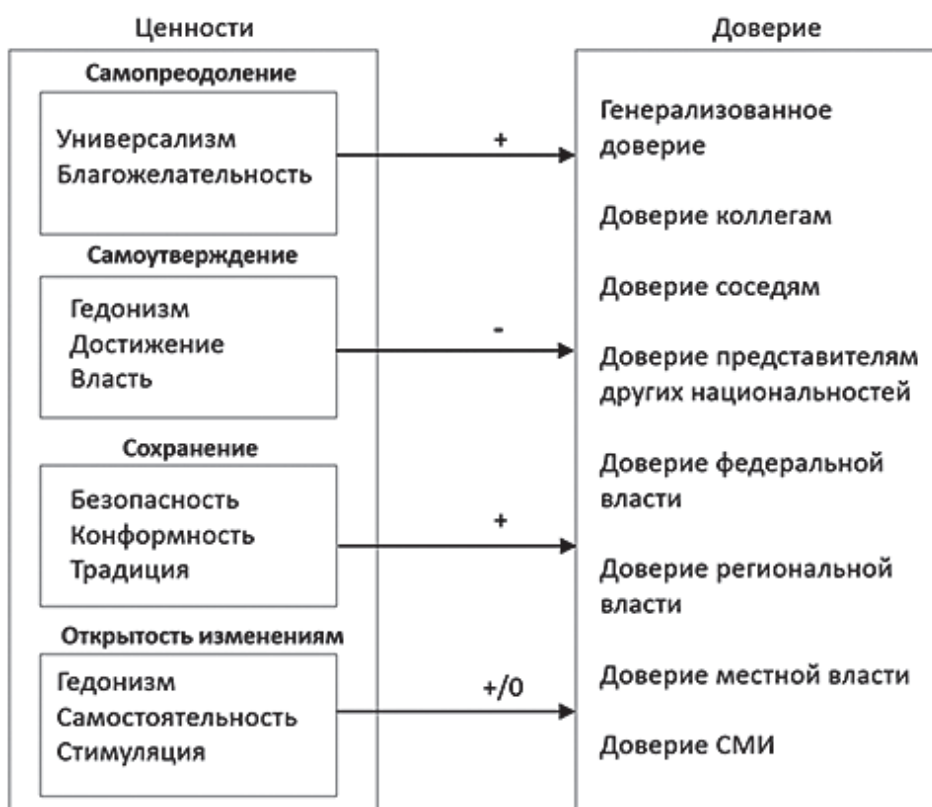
Ценности

Самопреодоление

Универсализм
Благожелательность

Самоутверждение

Гедонизм
Достижение
Власть

Сохранение

Безопасность
Конформность
Традиция

Открытость изменениям

Гедонизм
Самостоятельность
Стимуляция

+

-

+

+/0

Доверие

Генерализованное доверие

Доверие коллегам

Доверие соседям

Доверие представителям других национальностей

Доверие федеральной власти

Доверие региональной власти

Доверие местной власти

Доверие СМИ